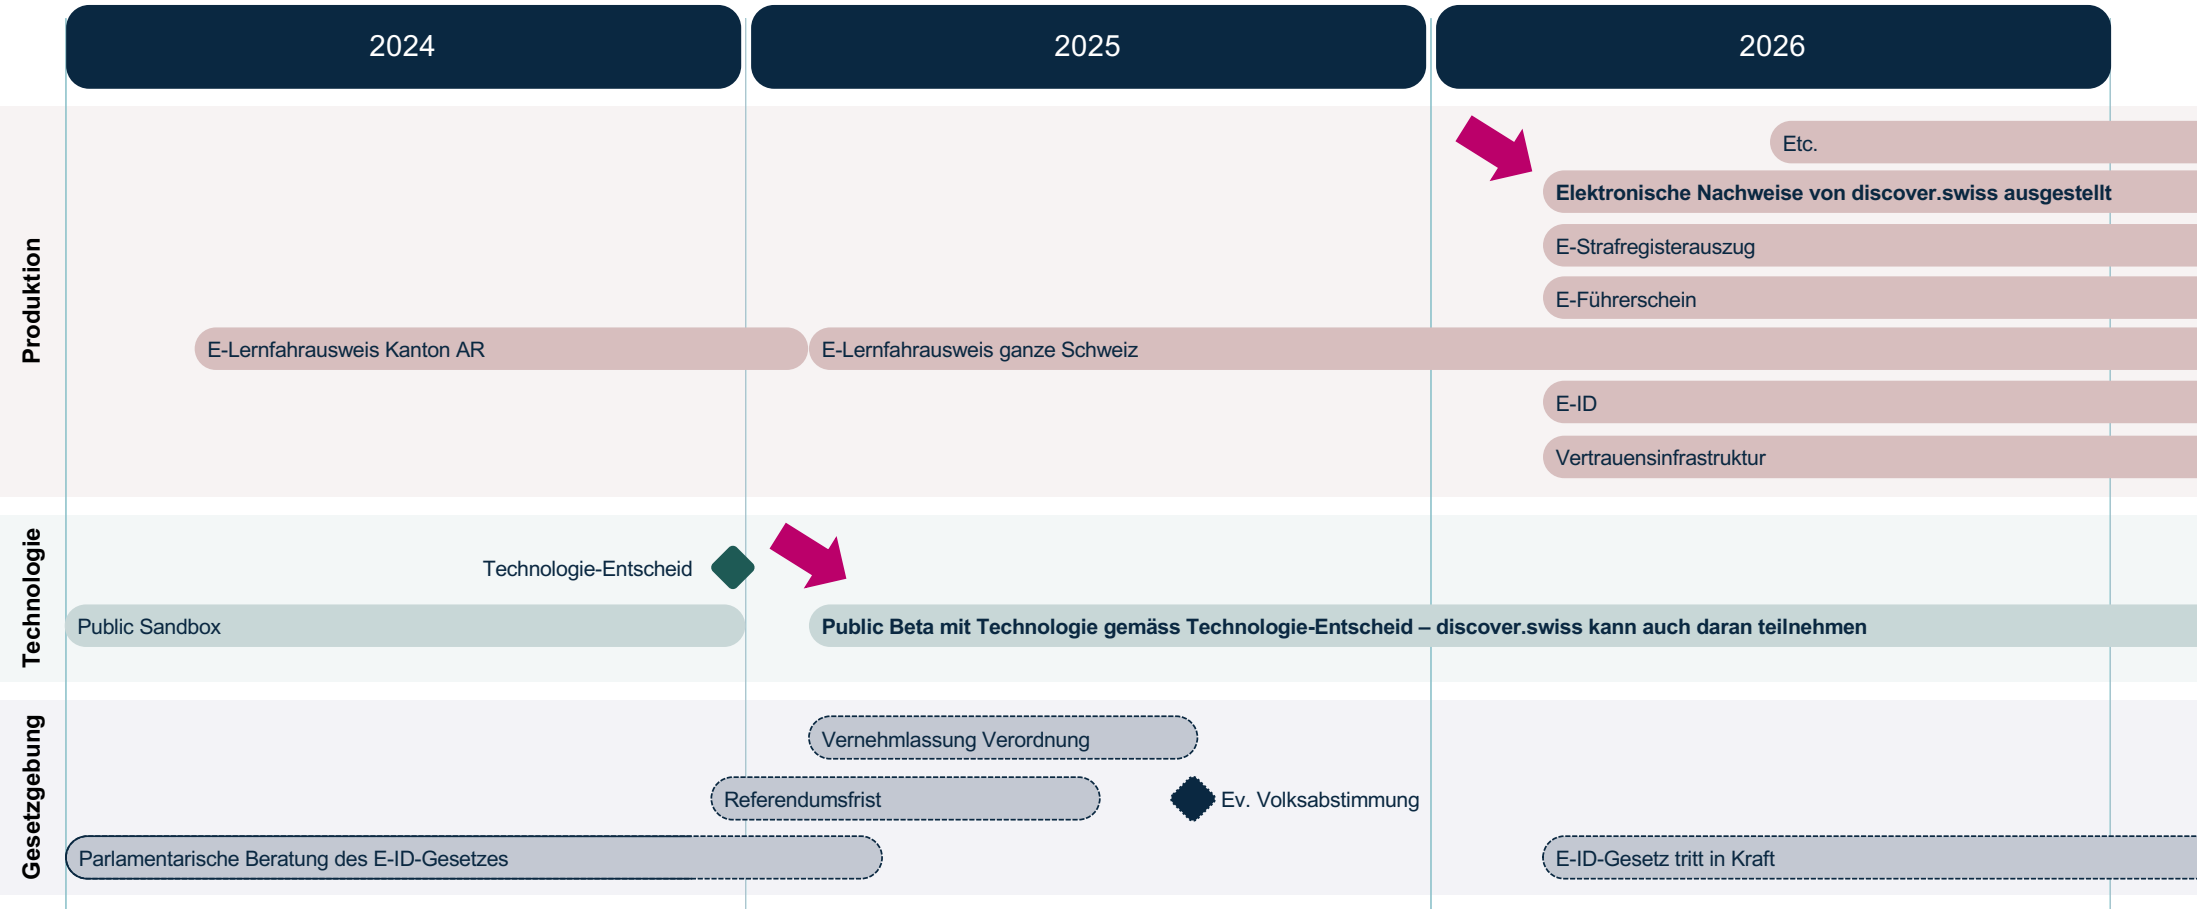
2024

2025

2026

Produktion

Etc.

**Elektronische Nachweise von discover.swiss ausgestellt**

E-Strafregisterauszug

E-Führerschein

E-Lernfahrausweis Kanton AR

E-Lernfahrausweis ganze Schweiz

E-ID

Vertrauensinfrastruktur

Technologie

Technologie-Entscheid

Public Sandbox

**Public Beta mit Technologie gemäss Technologie-Entscheid – discover.swiss kann auch daran teilnehmen**

Gesetzgebung

Vernehmlassung Verordnung

Referendumsfrist

Ev. Volksabstimmung

Parlamentarische Beratung des E-ID-Gesetzes

E-ID-Gesetz tritt in Kraft